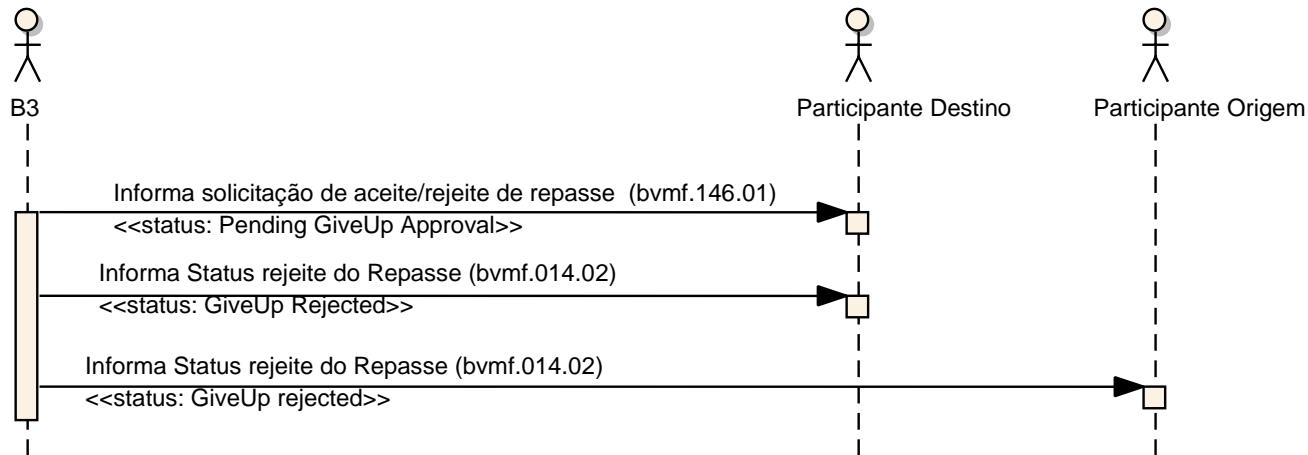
B3

Participante Destino

Participante Origem

Informa solicitação de aceite/rejeite de repasse (bvmf.146.01)
<<status: Pending GiveUp Approval>>

Informa Status rejeite do Repasse (bvmf.014.02)
<<status: GiveUp Rejected>>

Informa Status rejeite do Repasse (bvmf.014.02)
<<status: GiveUp rejected>>